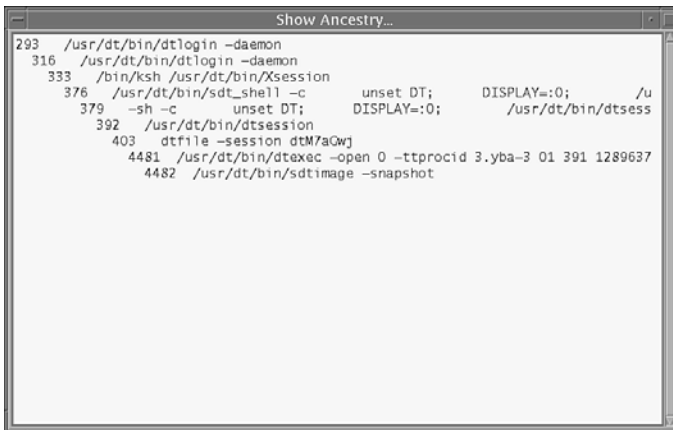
Show Ancestry...

293 /usr/dt/bin/dtlogin -daemon
316 /usr/dt/bin/dtlogin -daemon
333 /bin/ksh /usr/dt/bin/Xsession
376 /usr/dt/bin/sdt_shell -c unset DT; DISPLAY=:0; /u
379 -sh -c unset DT; DISPLAY=:0; /usr/dt/bin/dtsess
392 /usr/dt/bin/dtsession
403 dtfile -session dtM7aQwj
4481 /usr/dt/bin/dtexec -open 0 -ttprocid 3.yba-3 01 391 1289637
4482 /usr/dt/bin/sdtimage -snapshot